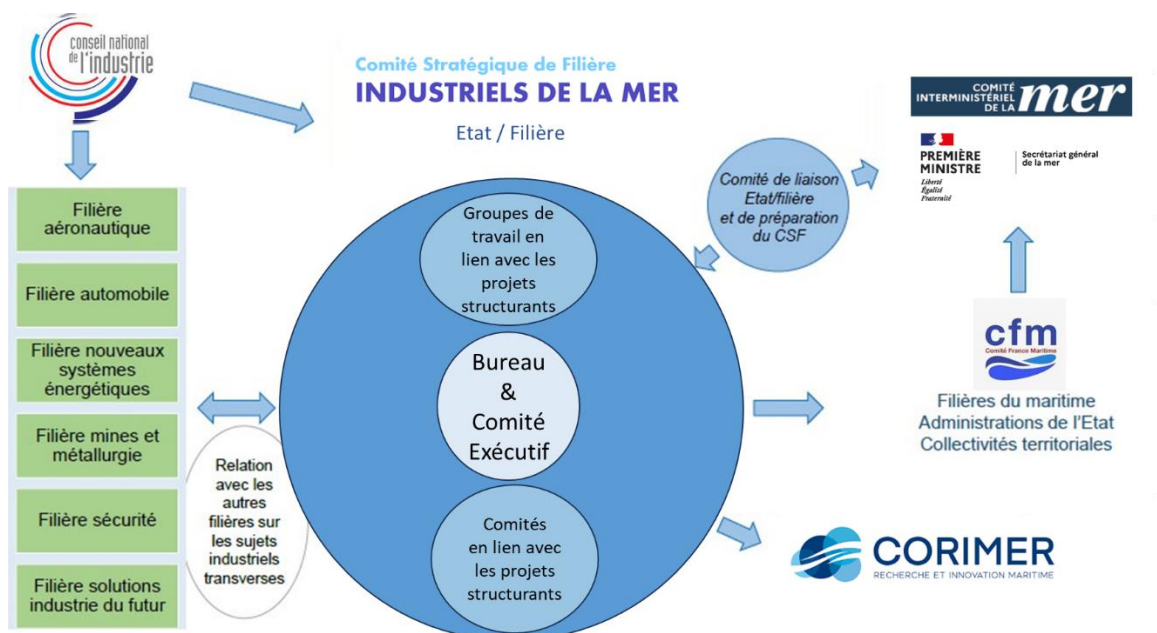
conseil national de l'industrie

Comité Stratégique de Filière
INDUSTRIELS DE LA MER
Etat / Filière

COMITÉ INTERMINISTÉRIEL DE LA mer

PREMIÈRE MINISTRE
Liberté
Égalité
Fraternité

Secrétariat général de la mer

Comité de liaison Etat/filière et de préparation du CSF

Filière aéronautique

Filière automobile

Filière nouveaux systèmes énergétiques

Filière mines et métallurgie

Filière sécurité

Filière solutions industrie du futur

Relation avec les autres filières sur les sujets industriels transverses

Groupes de travail en lien avec les projets structurants

Bureau & Comité Exécutif

Comités en lien avec les projets structurants

cfm
Comité France Maritime

Filières du maritime
Administrations de l'Etat
Collectivités territoriales

CORIMER
RECHERCHE ET INNOVATION MARITIME